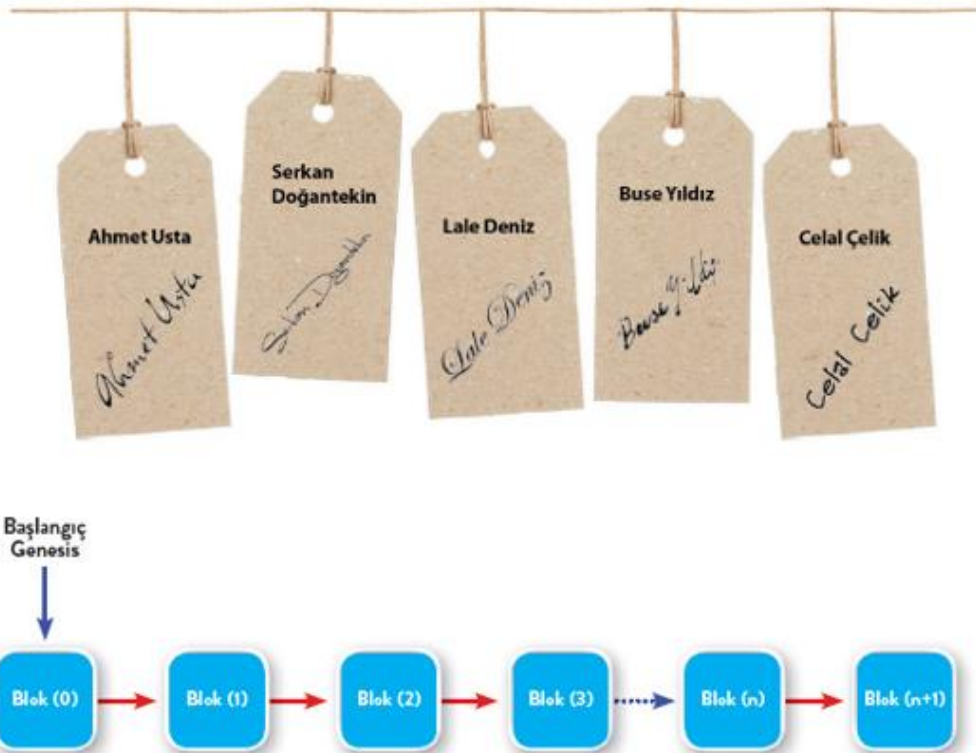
Ahmet Usta

Ahmet Usta

Serkan Doğantekin

Serkan Doğantekin

Lale Deniz

Lale Deniz

Buse Yıldız

Buse Yıldız

Celal Çelik

Celal Celik

Başlangıç Genesis

Blok (0)

Blok (1)

Blok (2)

Blok (3)

Blok (n)

Blok (n+1)